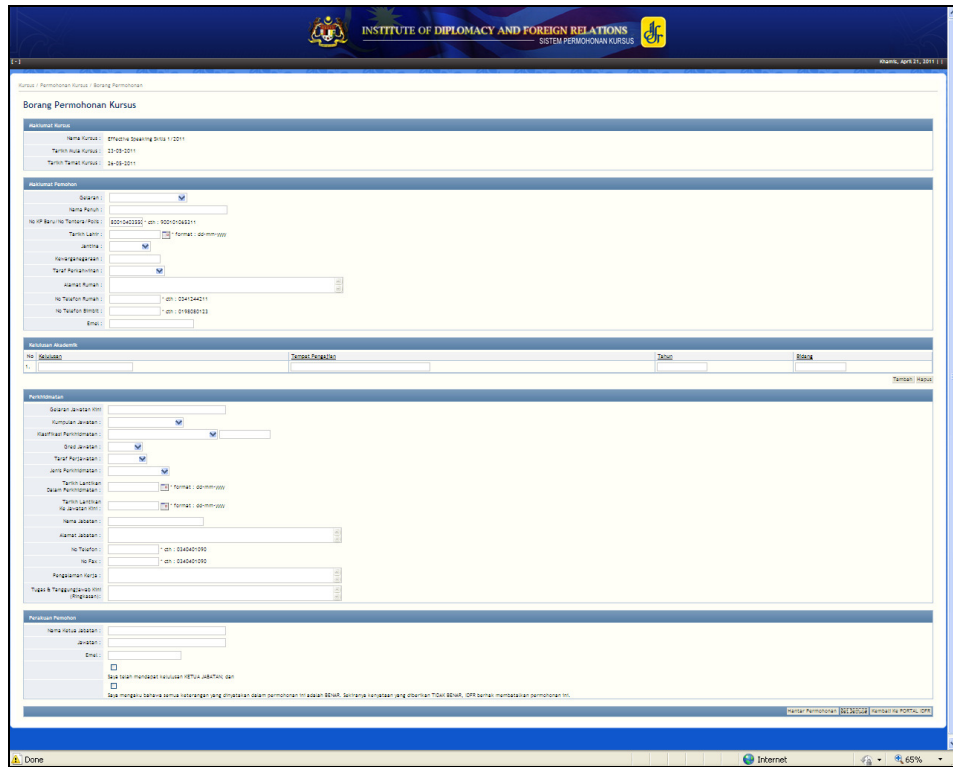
INSTITUTE OF DIPLOMACY AND FOREIGN RELATIONS
SISTEM PERMOHONAN KURSUS

[-]

Khamis, April 21, 2011

Kursus / Permohonan Kursus / Borang Permohonan

Borang Permohonan Kursus

Maklumat Kursus

Nama Kursus : Effective Speaking Skills 1/2011

Tarikh Mula Kursus : 23-05-2011

Tarikh Tamat Kursus : 26-05-2011

Maklumat Pemohon

Gelaran :

Nama Penuh :

No KP Baru/No Tentera/Polis : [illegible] * ctn : 900101065011

Tarikh Lahir : * format : dd-mm-yyyy

Jantina :

Kewarganegaraan :

Taraf Perkahwinan :

Alamat Rumah :

No Telefon Rumah : * ctn : 0341244211

No Telefon Bimbit : * ctn : 0198080123

Emel :

Kelulusan Akademik

| No | Kelulusan | Tempat Pengajian | Tahun | Bidang |
|---|---|---|---|---|
| 1. | | | | |

Tambah Hapus

Perkhidmatan

Gelaran Jawatan Kini :

Kumpulan Jawatan :

Klasifikasi Perkhidmatan :

Gred Jawatan :

Taraf Perjawatan :

Jenis Perkhidmatan :

Tarikh Lantikan Dalam Perkhidmatan : * format : dd-mm-yyyy

Tarikh Lantikan Ke Jawatan Kini : * format : dd-mm-yyyy

Nama Jabatan :

Alamat Jabatan :

No Telefon : * ctn : 0340401090

No Fax : * ctn : 0340401090

Pengalaman Kerja :

Tugas & Tanggungjawab Kini (Ringkasan) :

Perakuan Pemohon

Nama Ketua Jabatan :

Jawatan :

Emel :

Saya telah mendapat kelulusan KETUA JABATAN; dan

Saya mengaku bahawa semua keterangan yang dinyatakan dalam permohonan ini adalah BENAR. Sekiranya kenyataan yang diberikan TIDAK BENAR, IDFR berhak membatalkan permohonan ini.

Hantar Permohonan Set Semula Kembali Ke PORTAL IDFR

Done Internet 65%